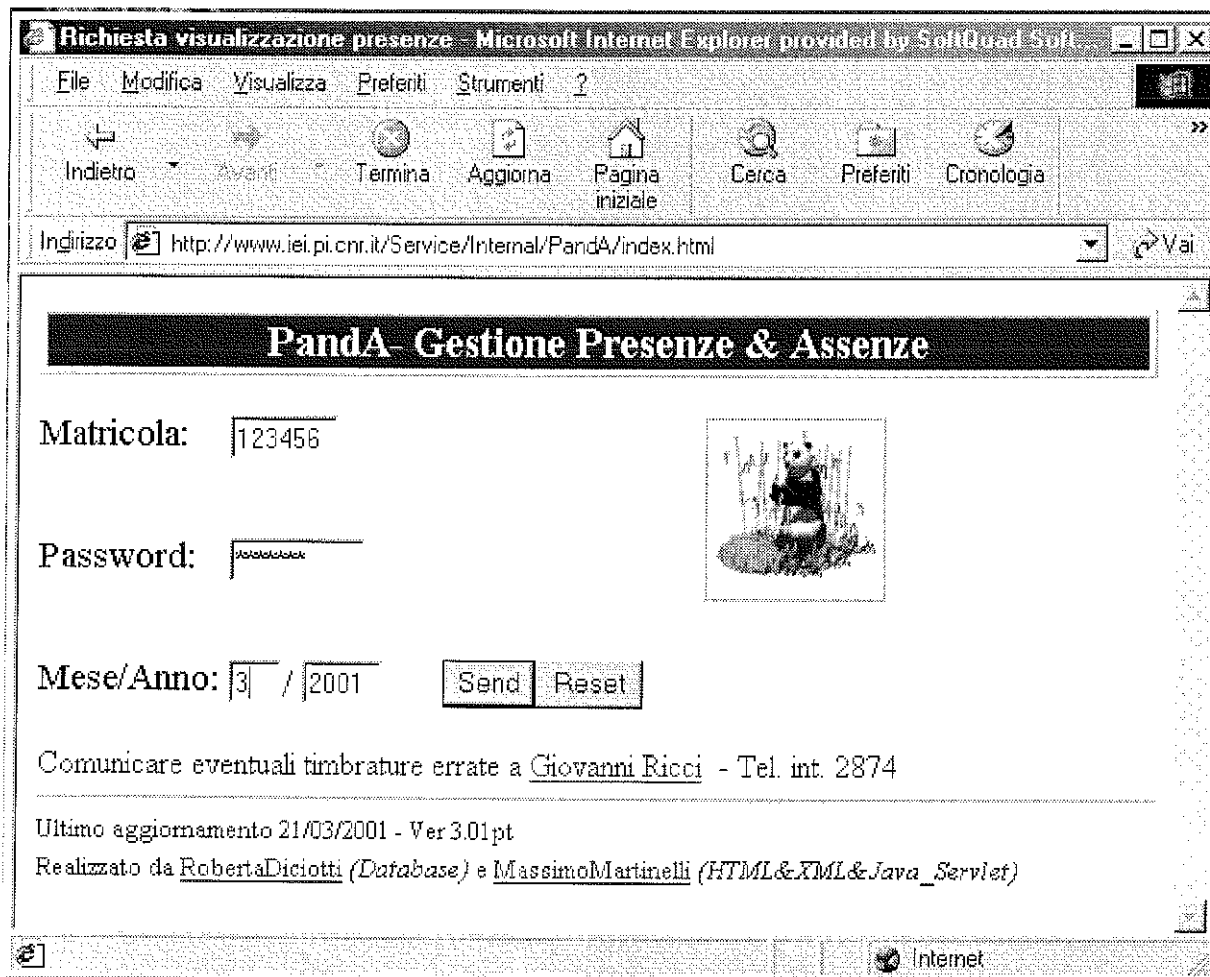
Richiesta visualizzazione presenze - Microsoft Internet Explorer provided by SoftQuad Soft...

File Modifica Visualizza Preferiti Strumenti ?

Indietro Avanti Termina Aggiorna Pagina iniziale Cerca Preferiti Cronologia

Indirizzo http://www.iei.pi.cnr.it/Service/Internal/PandA/index.html Vai

PandA- Gestione Presenze & Assenze

Matricola: 123456

Password: ******

Mese/Anno: 3 / 2001 Send Reset

Comunicare eventuali timbrature errate a Giovanni Ricci - Tel. int. 2874

Ultimo aggiornamento 21/03/2001 - Ver 3.01pt

Realizzato da RobertaDiciotti *(Database)* e MassimoMartinelli *(HTML&XML&Java_Servlet)*

Internet